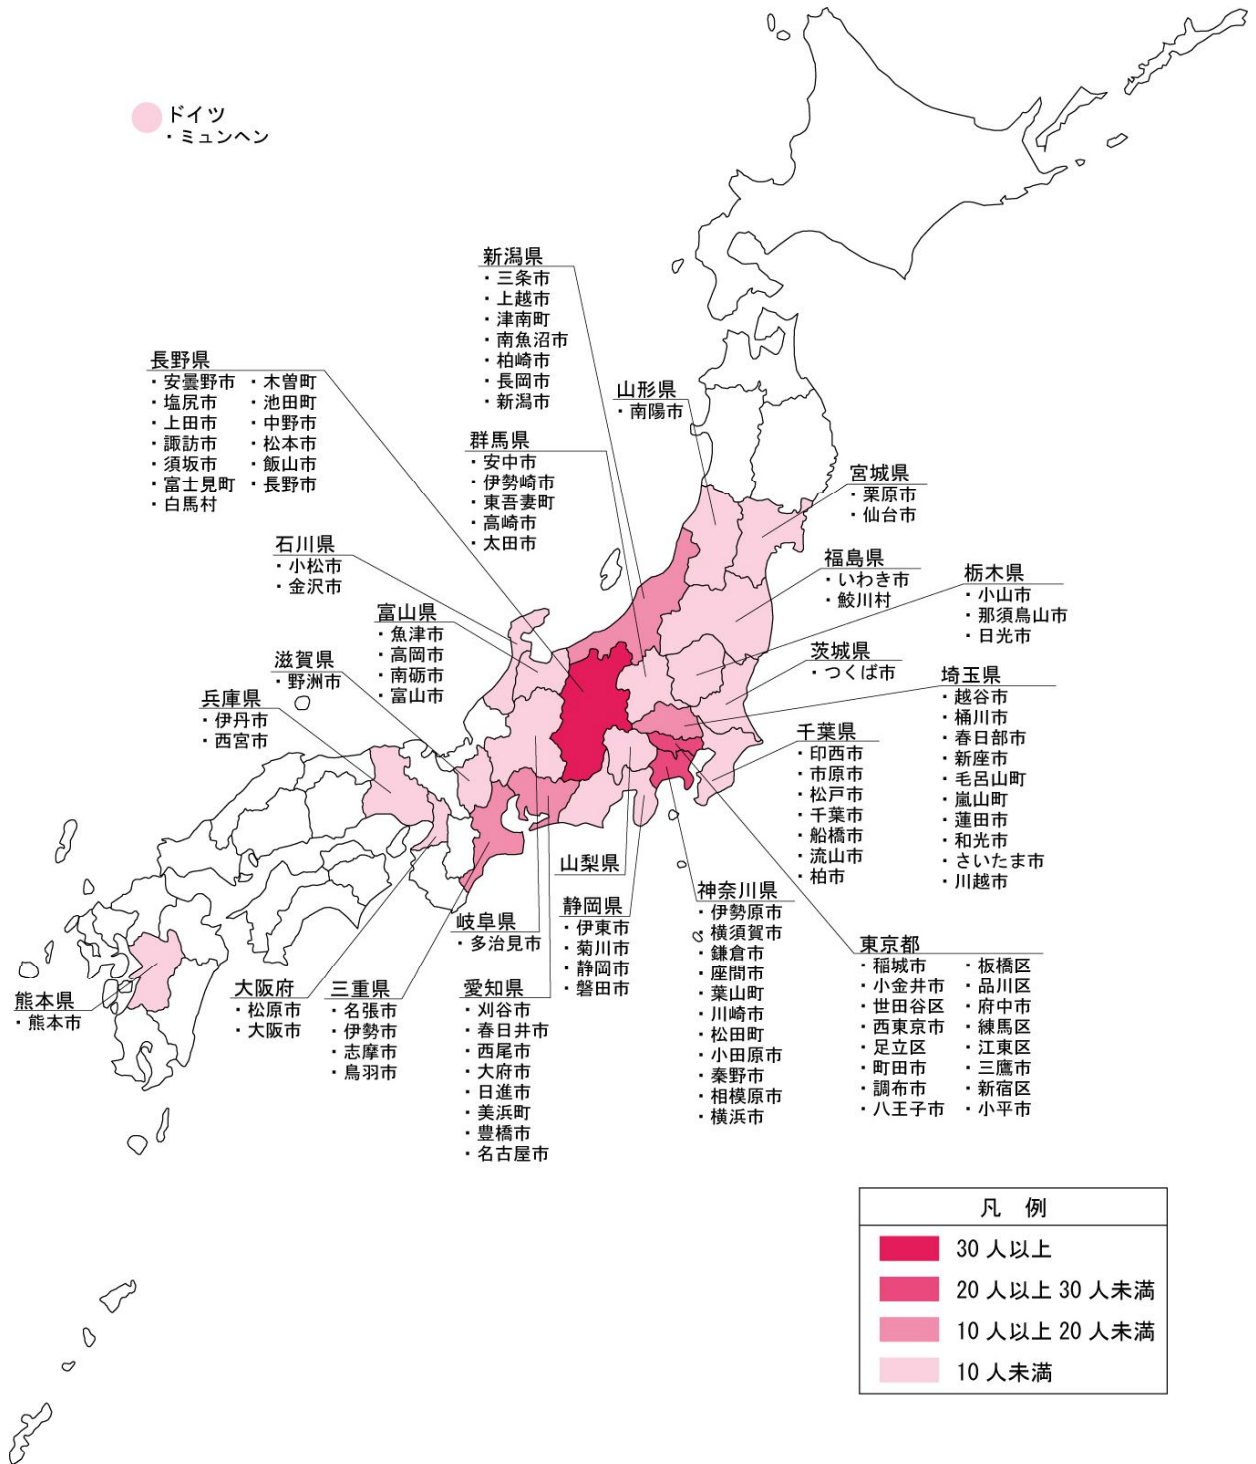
ドイツ
・ミュンヘン

新潟県
・三条市
・上越市
・津南町
・南魚沼市
・柏崎市
・長岡市
・新潟市

長野県
・安曇野市
・塩尻市
・上田市
・諏訪市
・須坂市
・富士見町
・白馬村
・木曽町
・池田町
・中野市
・松本市
・飯山市
・長野市

山形県
・南陽市

群馬県
・安中市
・伊勢崎市
・東吾妻町
・高崎市
・太田市

宮城県
・栗原市
・仙台市

石川県
・小松市
・金沢市

福島県
・いわき市
・鮫川村

栃木県
・小山市
・那須烏山市
・日光市

富山県
・魚津市
・高岡市
・南砺市
・富山市

茨城県
・つくば市

滋賀県
・野洲市

埼玉県
・越谷市
・桶川市
・春日部市
・新座市
・毛呂山町
・嵐山町
・蓮田市
・和光市
・さいたま市
・川越市

兵庫県
・伊丹市
・西宮市

千葉県
・印西市
・市原市
・松戸市
・千葉市
・船橋市
・流山市
・柏市

山梨県

神奈川県
・伊勢原市
・横須賀市
・鎌倉市
・座間市
・葉山町
・川崎市
・松田町
・小田原市
・秦野市
・相模原市
・横浜市

静岡県
・伊東市
・菊川市
・静岡市
・磐田市

岐阜県
・多治見市

東京都
・稲城市
・小金井市
・世田谷区
・西東京市
・足立区
・町田市
・調布市
・八王子市
・板橋区
・品川区
・府中市
・練馬区
・江東区
・三鷹市
・新宿区
・小平市

熊本県
・熊本市

大阪府
・松原市
・大阪市

三重県
・名張市
・伊勢市
・志摩市
・鳥羽市

愛知県
・刈谷市
・春日井市
・西尾市
・大府市
・日進市
・美浜町
・豊橋市
・名古屋市

凡　例
30 人以上
20 人以上 30 人未満
10 人以上 20 人未満
10 人未満